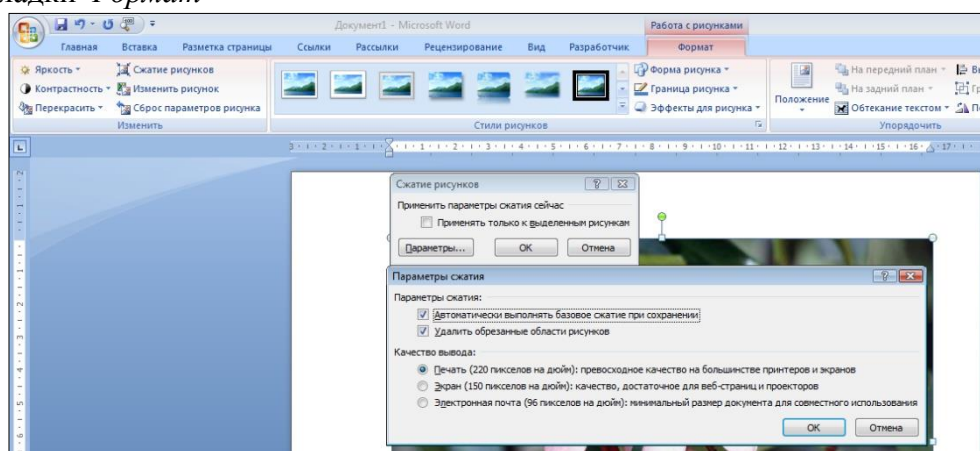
вкладки Формат

Документ1 - Microsoft Word

Работа с рисунками

Главная Вставка Разметка страницы Ссылки Рассылки Рецензирование Вид Разработчик Формат

Яркость Контрастность Перекрасить Сжатие рисунков Изменить рисунок Сброс параметров рисунка

Изменить

Стили рисунков

Форма рисунка Граница рисунка Эффекты для рисунка

Положение На передний план На задний план Обтекание текстом

Упорядочить

Сжатие рисунков

Применить параметры сжатия сейчас

Применять только к выделенным рисункам

Параметры... OK Отмена

Параметры сжатия

Параметры сжатия:

Автоматически выполнять базовое сжатие при сохранении

Удалить обрезанные области рисунков

Качество вывода:

Печать (220 пикселов на дюйм): превосходное качество на большинстве принтеров и экранов

Экран (150 пикселов на дюйм): качество, достаточное для веб-страниц и проекторов

Электронная почта (96 пикселов на дюйм): минимальный размер документа для совместного использования

OK Отмена